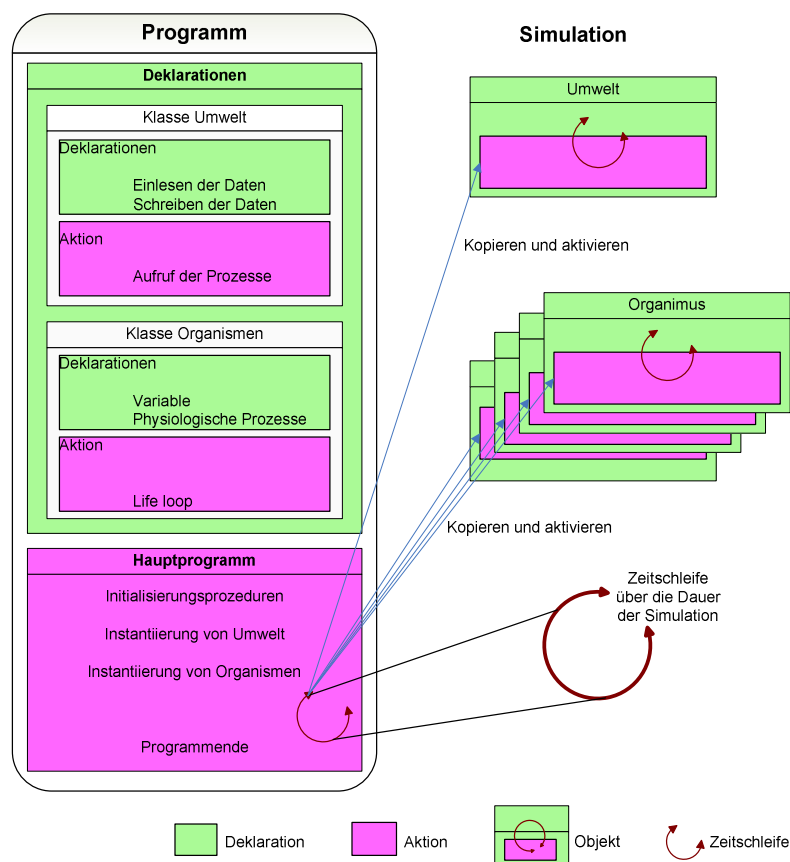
Programm

Deklarationen

Klasse Umwelt

Deklarationen

Einlesen der Daten
Schreiben der Daten

Aktion

Aufruf der Prozesse

Klasse Organismen

Deklarationen

Variable
Physiologische Prozesse

Aktion

Life loop

Hauptprogramm

Initialisierungsprozeduren

Instantiierung von Umwelt

Instantiierung von Organismen

Programmende

Simulation

Umwelt

Kopieren und aktivieren

Organimus

Kopieren und aktivieren

Zeitschleife
über die Dauer
der Simulation

Deklaration

Aktion

Objekt

Zeitschleife